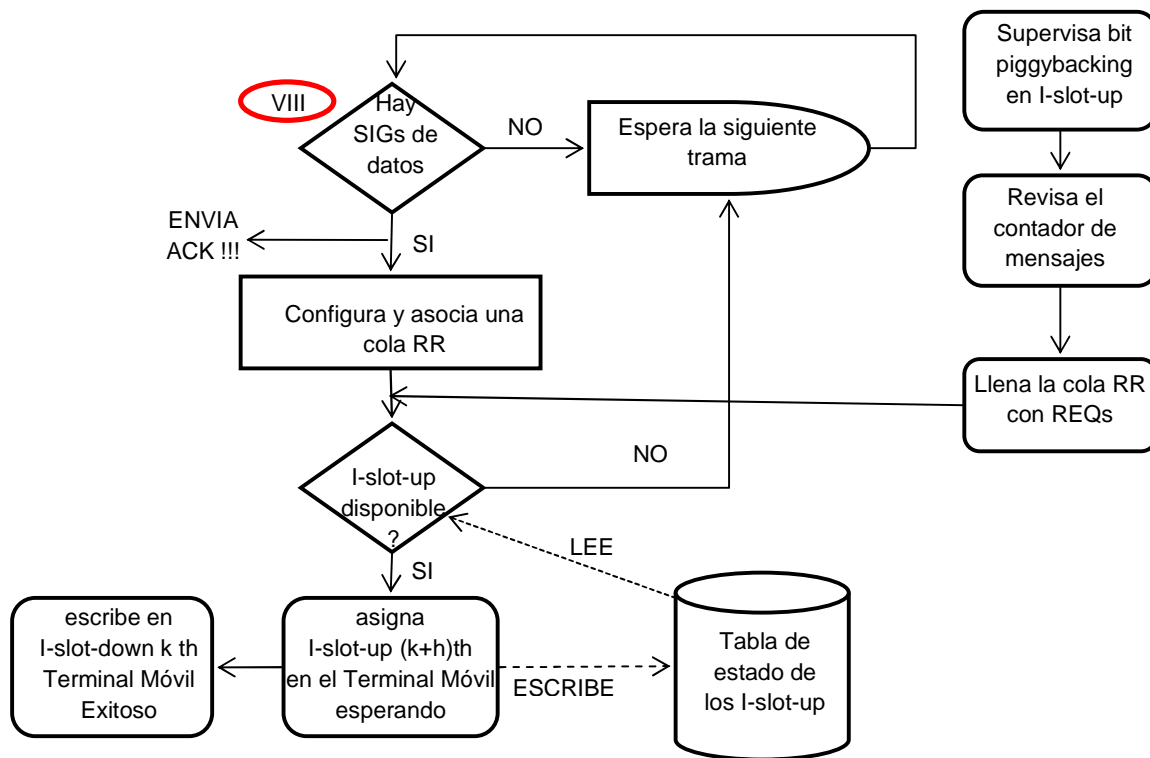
VIII

Hay SIGs de datos

NO

Espera la siguiente trama

Supervisa bit piggybacking en I-slot-up

Revisa el contador de mensajes

ENVIA ACK !!!

SI

Configura y asocia una cola RR

Llena la cola RR con REQs

NO

I-slot-up disponible ?

LEE

SI

escribe en I-slot-down k th Terminal Móvil Exitoso

asigna I-slot-up (k+h)th en el Terminal Móvil esperando

ESCRIBE

Tabla de estado de los I-slot-up